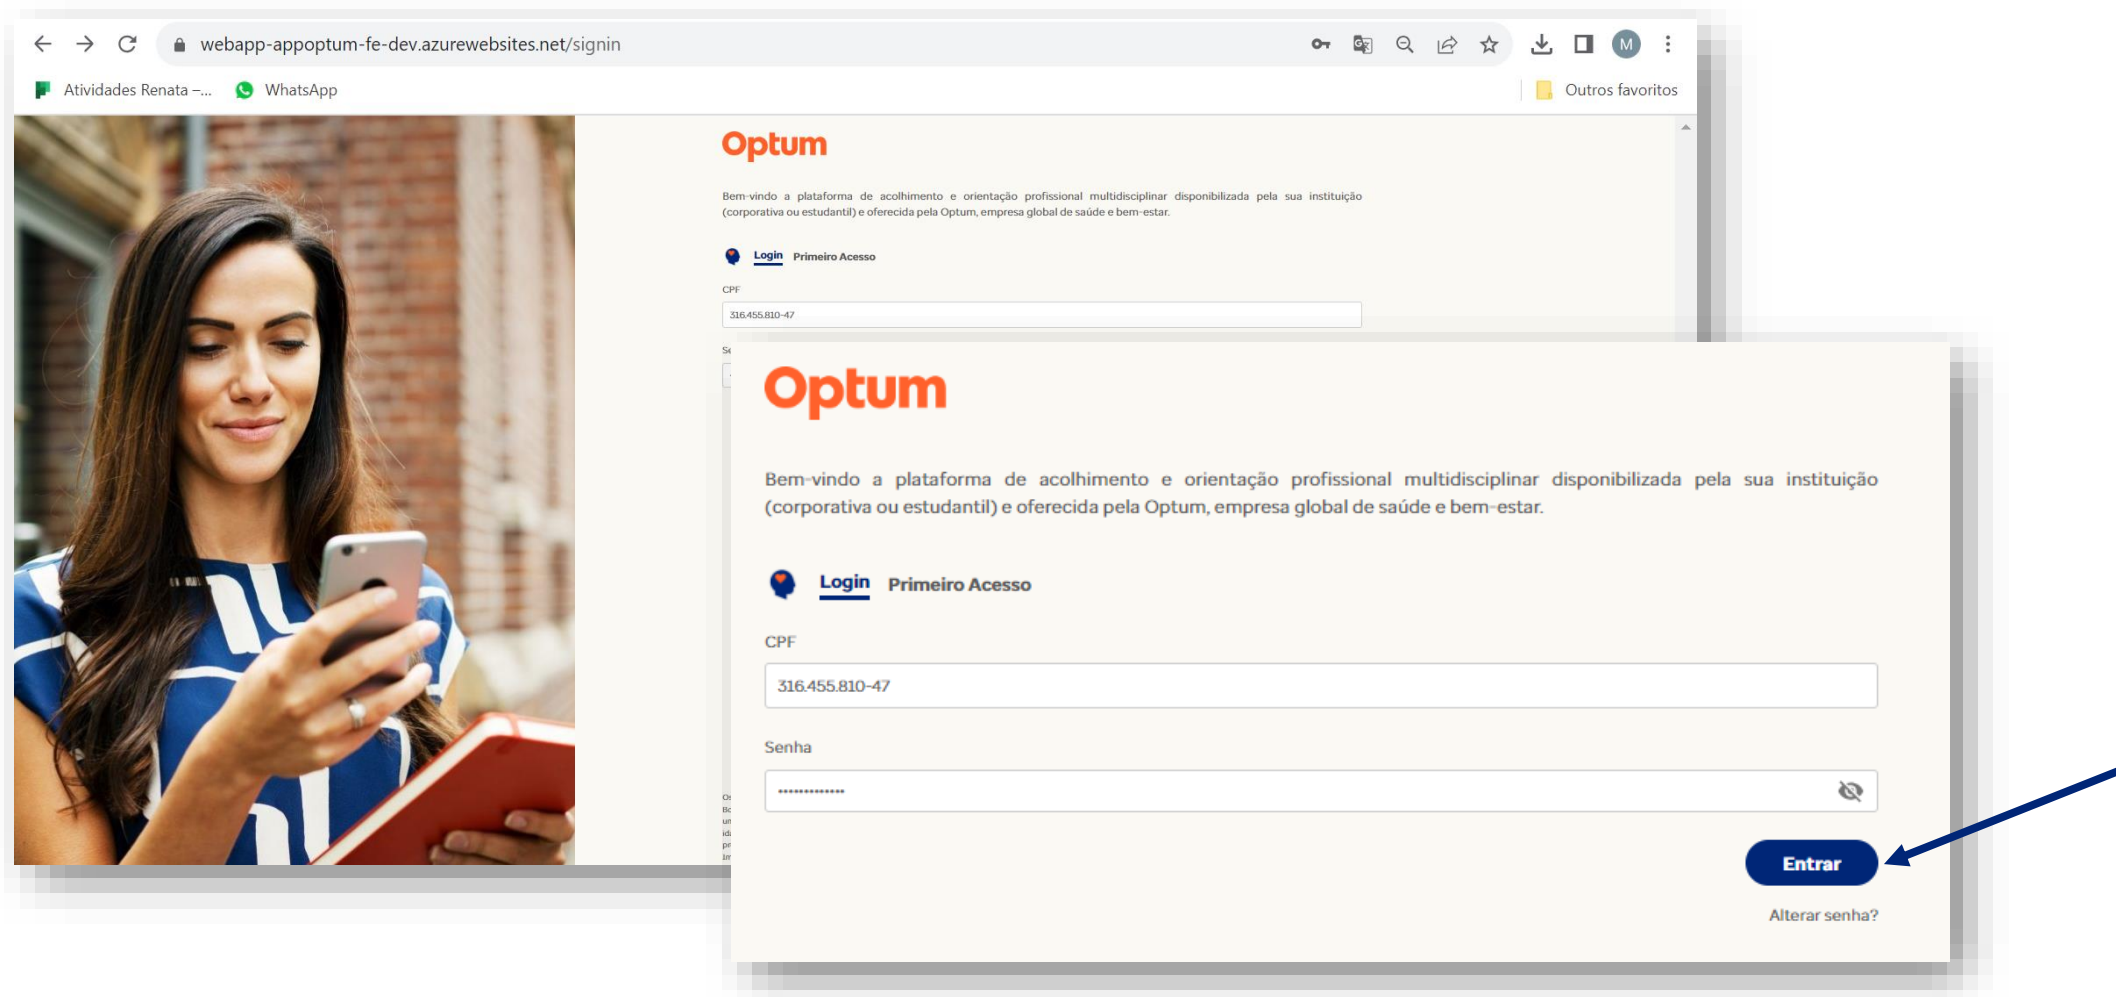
webapp-appoptum-fe-dev.azurewebsites.net/signin

M

Atividades Renata -... WhatsApp

Outros favoritos

Optum

Bem-vindo a plataforma de acolhimento e orientação profissional multidisciplinar disponibilizada pela sua instituição (corporativa ou estudantil) e oferecida pela Optum, empresa global de saúde e bem-estar.

Login Primeiro Acesso

CPF

316.455.810-47

Optum

Bem-vindo a plataforma de acolhimento e orientação profissional multidisciplinar disponibilizada pela sua instituição (corporativa ou estudantil) e oferecida pela Optum, empresa global de saúde e bem-estar.

Login Primeiro Acesso

CPF

316.455.810-47

Senha

••••••••••••

Entrar

Alterar senha?